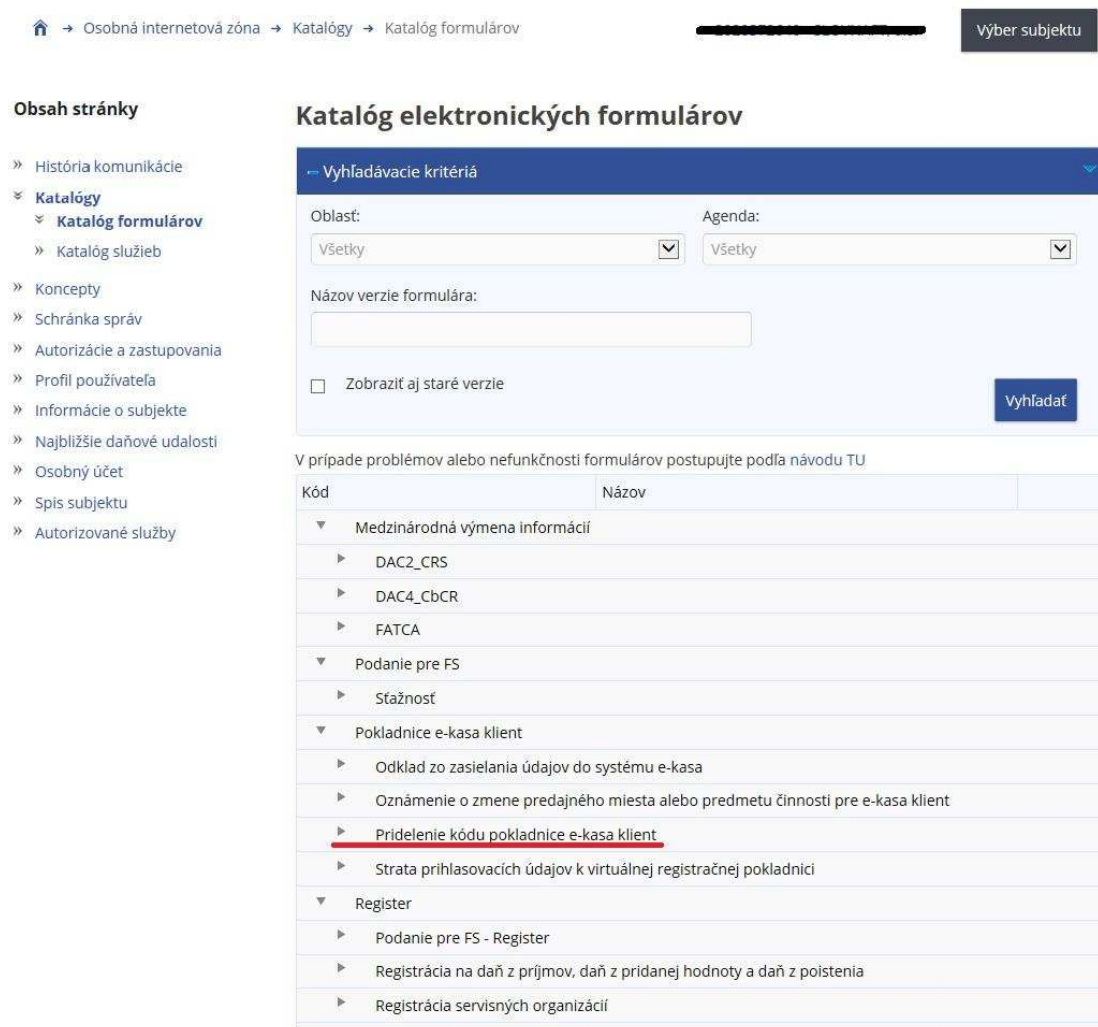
→ Osobná internetová zóna → Katalógy → Katalóg formulárov

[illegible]

Výber subjektu

Obsah stránky

» História komunikácie
» Katalógy
» Katalóg formulárov
» Katalóg služieb
» Koncepty
» Schránka správ
» Autorizácie a zastupovania
» Profil používateľa
» Informácie o subjekte
» Najbližšie daňové udalosti
» Osobný účet
» Spis subjektu
» Autorizované služby

Katalóg elektronických formulárov

– Vyhľadávacie kritériá

Oblasť:
Všetky

Agenda:
Všetky

Názov verzie formulára:

Zobraziť aj staré verzie

Vyhľadať

V prípade problémov alebo nefunkčnosti formulárov postupujte podľa návodu TU

| Kód | Názov |
|---|---|
| Medzinárodná výmena informácií | |
| DAC2_CRS | |
| DAC4_CbCR | |
| FATCA | |
| Podanie pre FS | |
| Sťažnosť | |
| Pokladnice e-kasa klient | |
| Odklad zo zasielania údajov do systému e-kasa | |
| Oznámenie o zmene predajného miesta alebo predmetu činnosti pre e-kasa klient | |
| Pridelenie kódu pokladnice e-kasa klient | |
| Strata prihlasovacích údajov k virtuálnej registračnej pokladnici | |
| Register | |
| Podanie pre FS - Register | |
| Registrácia na daň z príjmov, daň z pridanej hodnoty a daň z poistenia | |
| Registrácia servisných organizácií | |